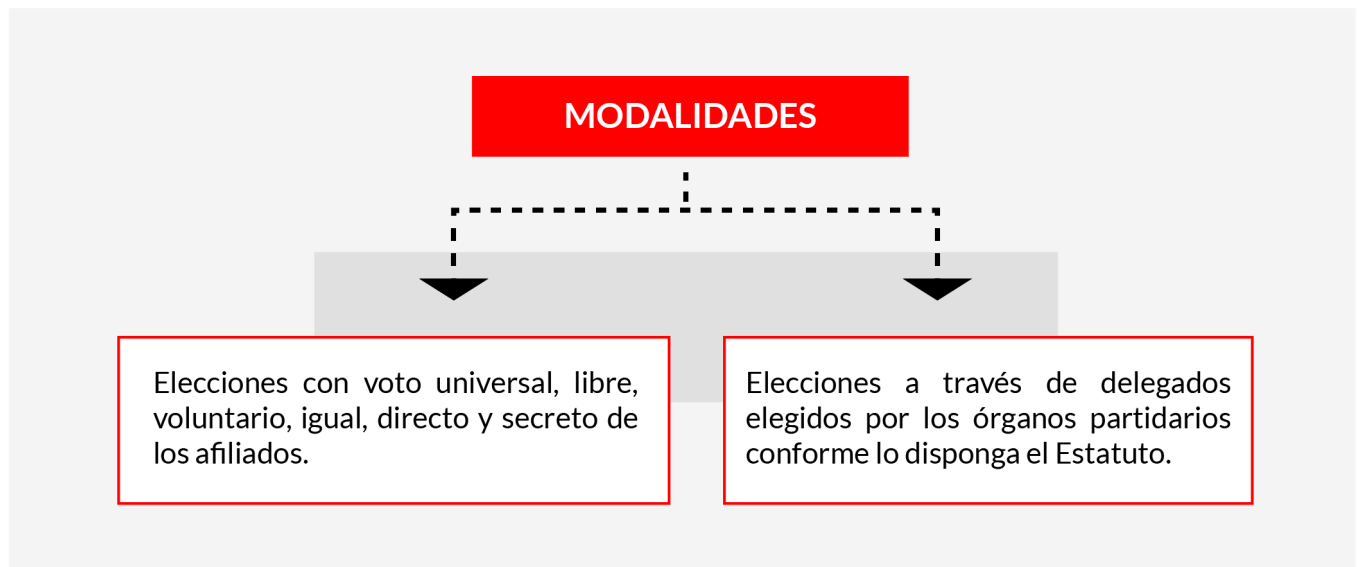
MODALIDADES

Elecciones con voto universal, libre, voluntario, igual, directo y secreto de los afiliados.

Elecciones a través de delegados elegidos por los órganos partidarios conforme lo disponga el Estatuto.